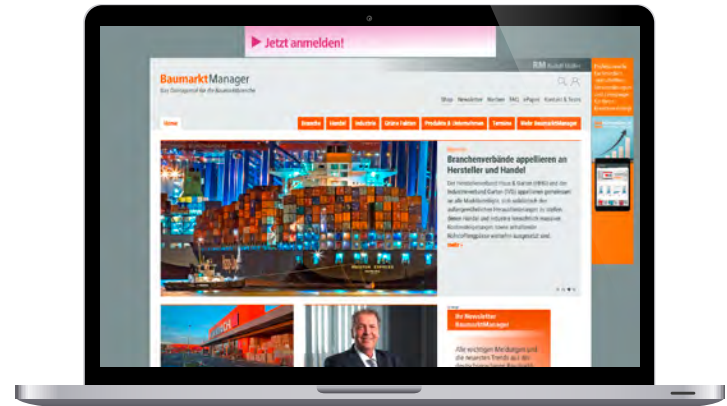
Jetzt anmelden!

BaumarktManager
Das Onlineportal der Baumarktbranche

Shop Newsletter Werben FAQ ePaper Kontakt & Team

Home Branche Handel Industrie Grüne Falten Produkte & Unternehmen Termine Mehr BaumarktManager

Branchenverbände appellieren an Hersteller und Handel

Ihr Newsletter BaumarktManager